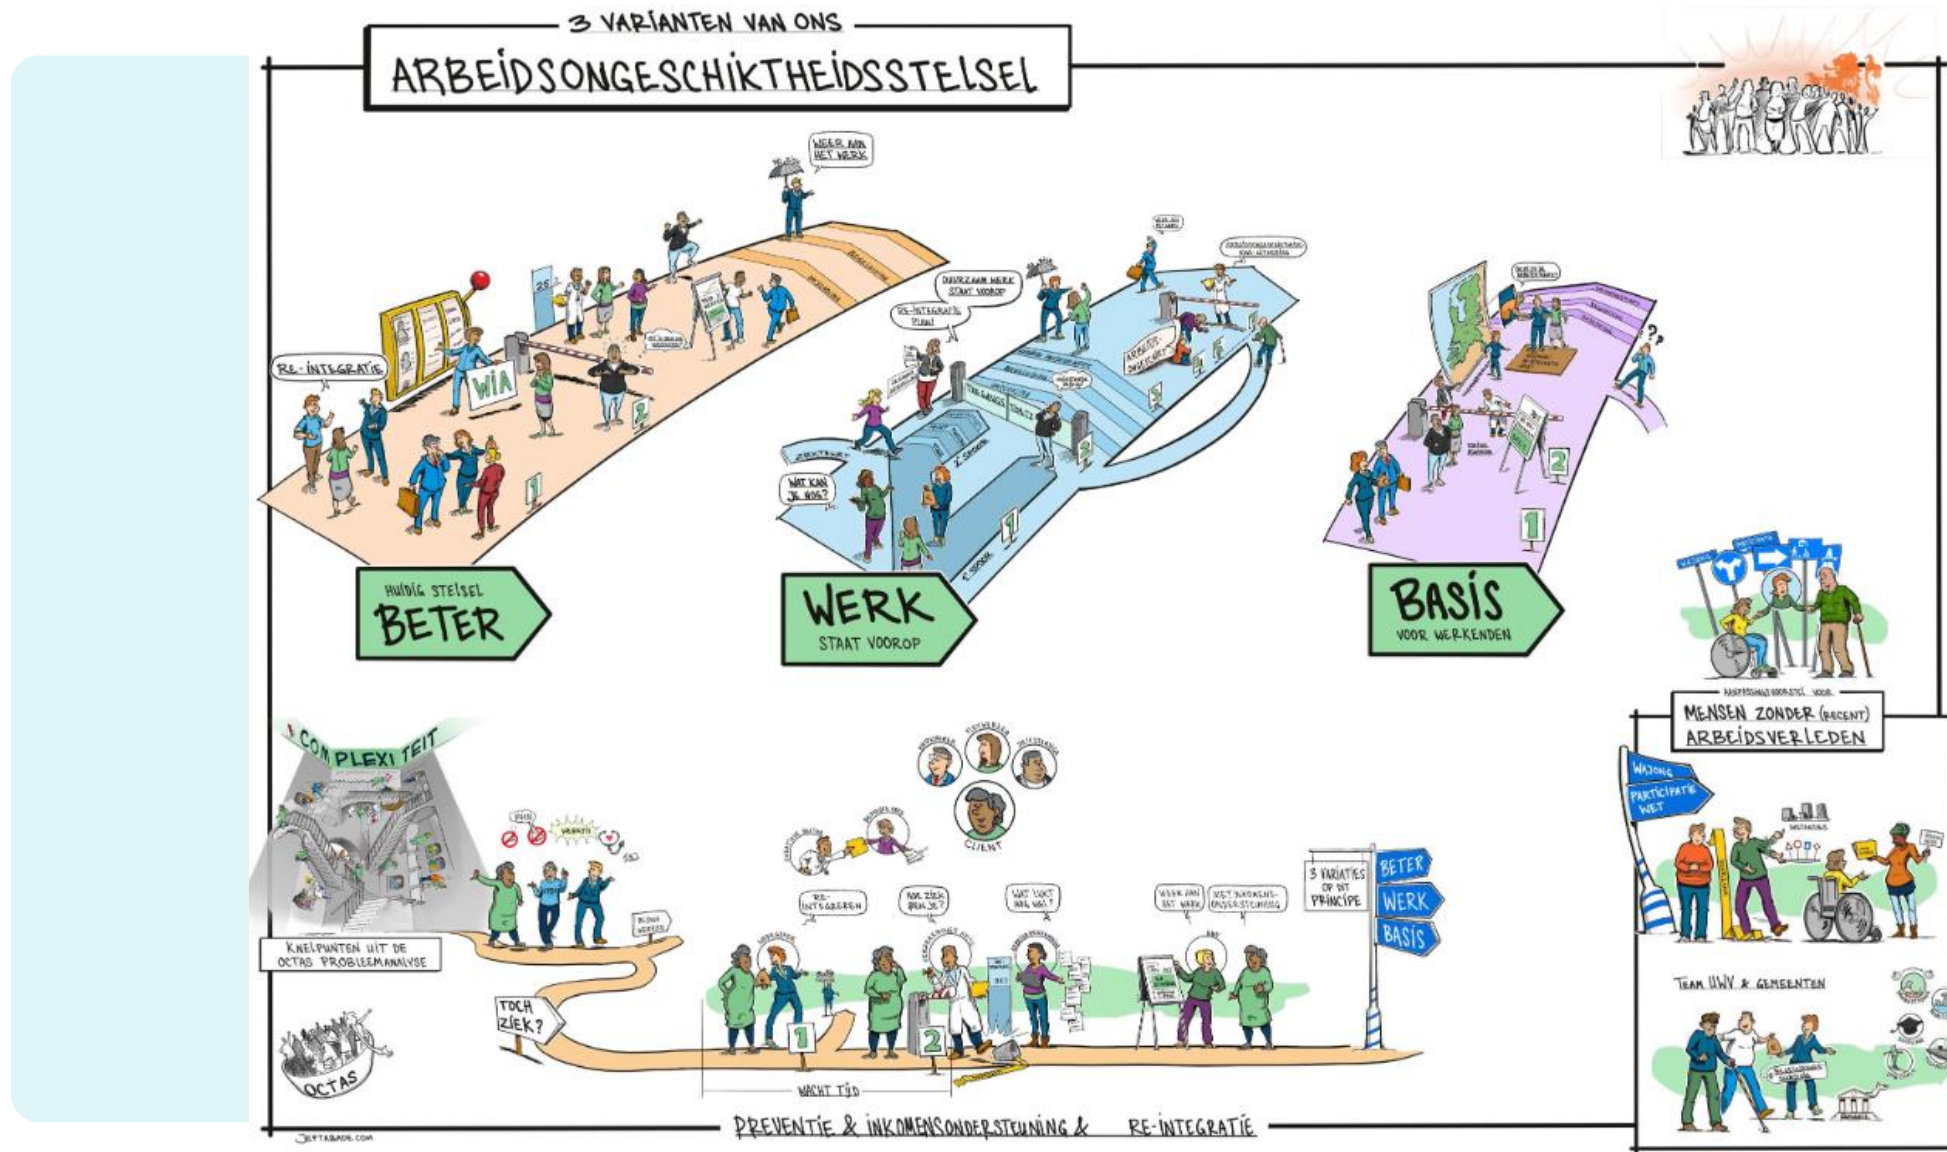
3 VARIANTEN VAN ONS
ARBEIDSONGESCHIKTHEIDSSTELSEL

WEER AAN HET WERK

RE-INTEGRATIE

WIA

1

2

HUIDIG STELSEL
BETER

DUURZAAM WERK STAAT VOOROP

RE-INTEGRATIE PLAN

WAT KAN JE NOG?

1

2

3

WERK
STAAT VOOROP

1

2

BASIS
VOOR WERKENDEN

MENSEN ZONDER (RECENT) ARBEIDSVERLEDEN

WAJONG
PARTICIPATIE WET

TEAM UWV & GEMEENTEN

COMPLEXITEIT

KNELPUNTEN UIT DE OCTAS PROBLEEMANALYSE

OCTAS

TOCH ZIEK?

RE-INTEGREREN

BEN JE ZIEK?

WAT LUKT NOG WEL?

CLIENT

WEER AAN HET WERK

WET INKOMENSONDERSTEUNING

3 VARIATIES OP DIT PRINCIPE

BETER
WERK
BASIS

1

2

WACHT TIJD

PREVENTIE & INKOMENSONDERSTEUNING & RE-INTEGRATIE

JEFTABADE.COM